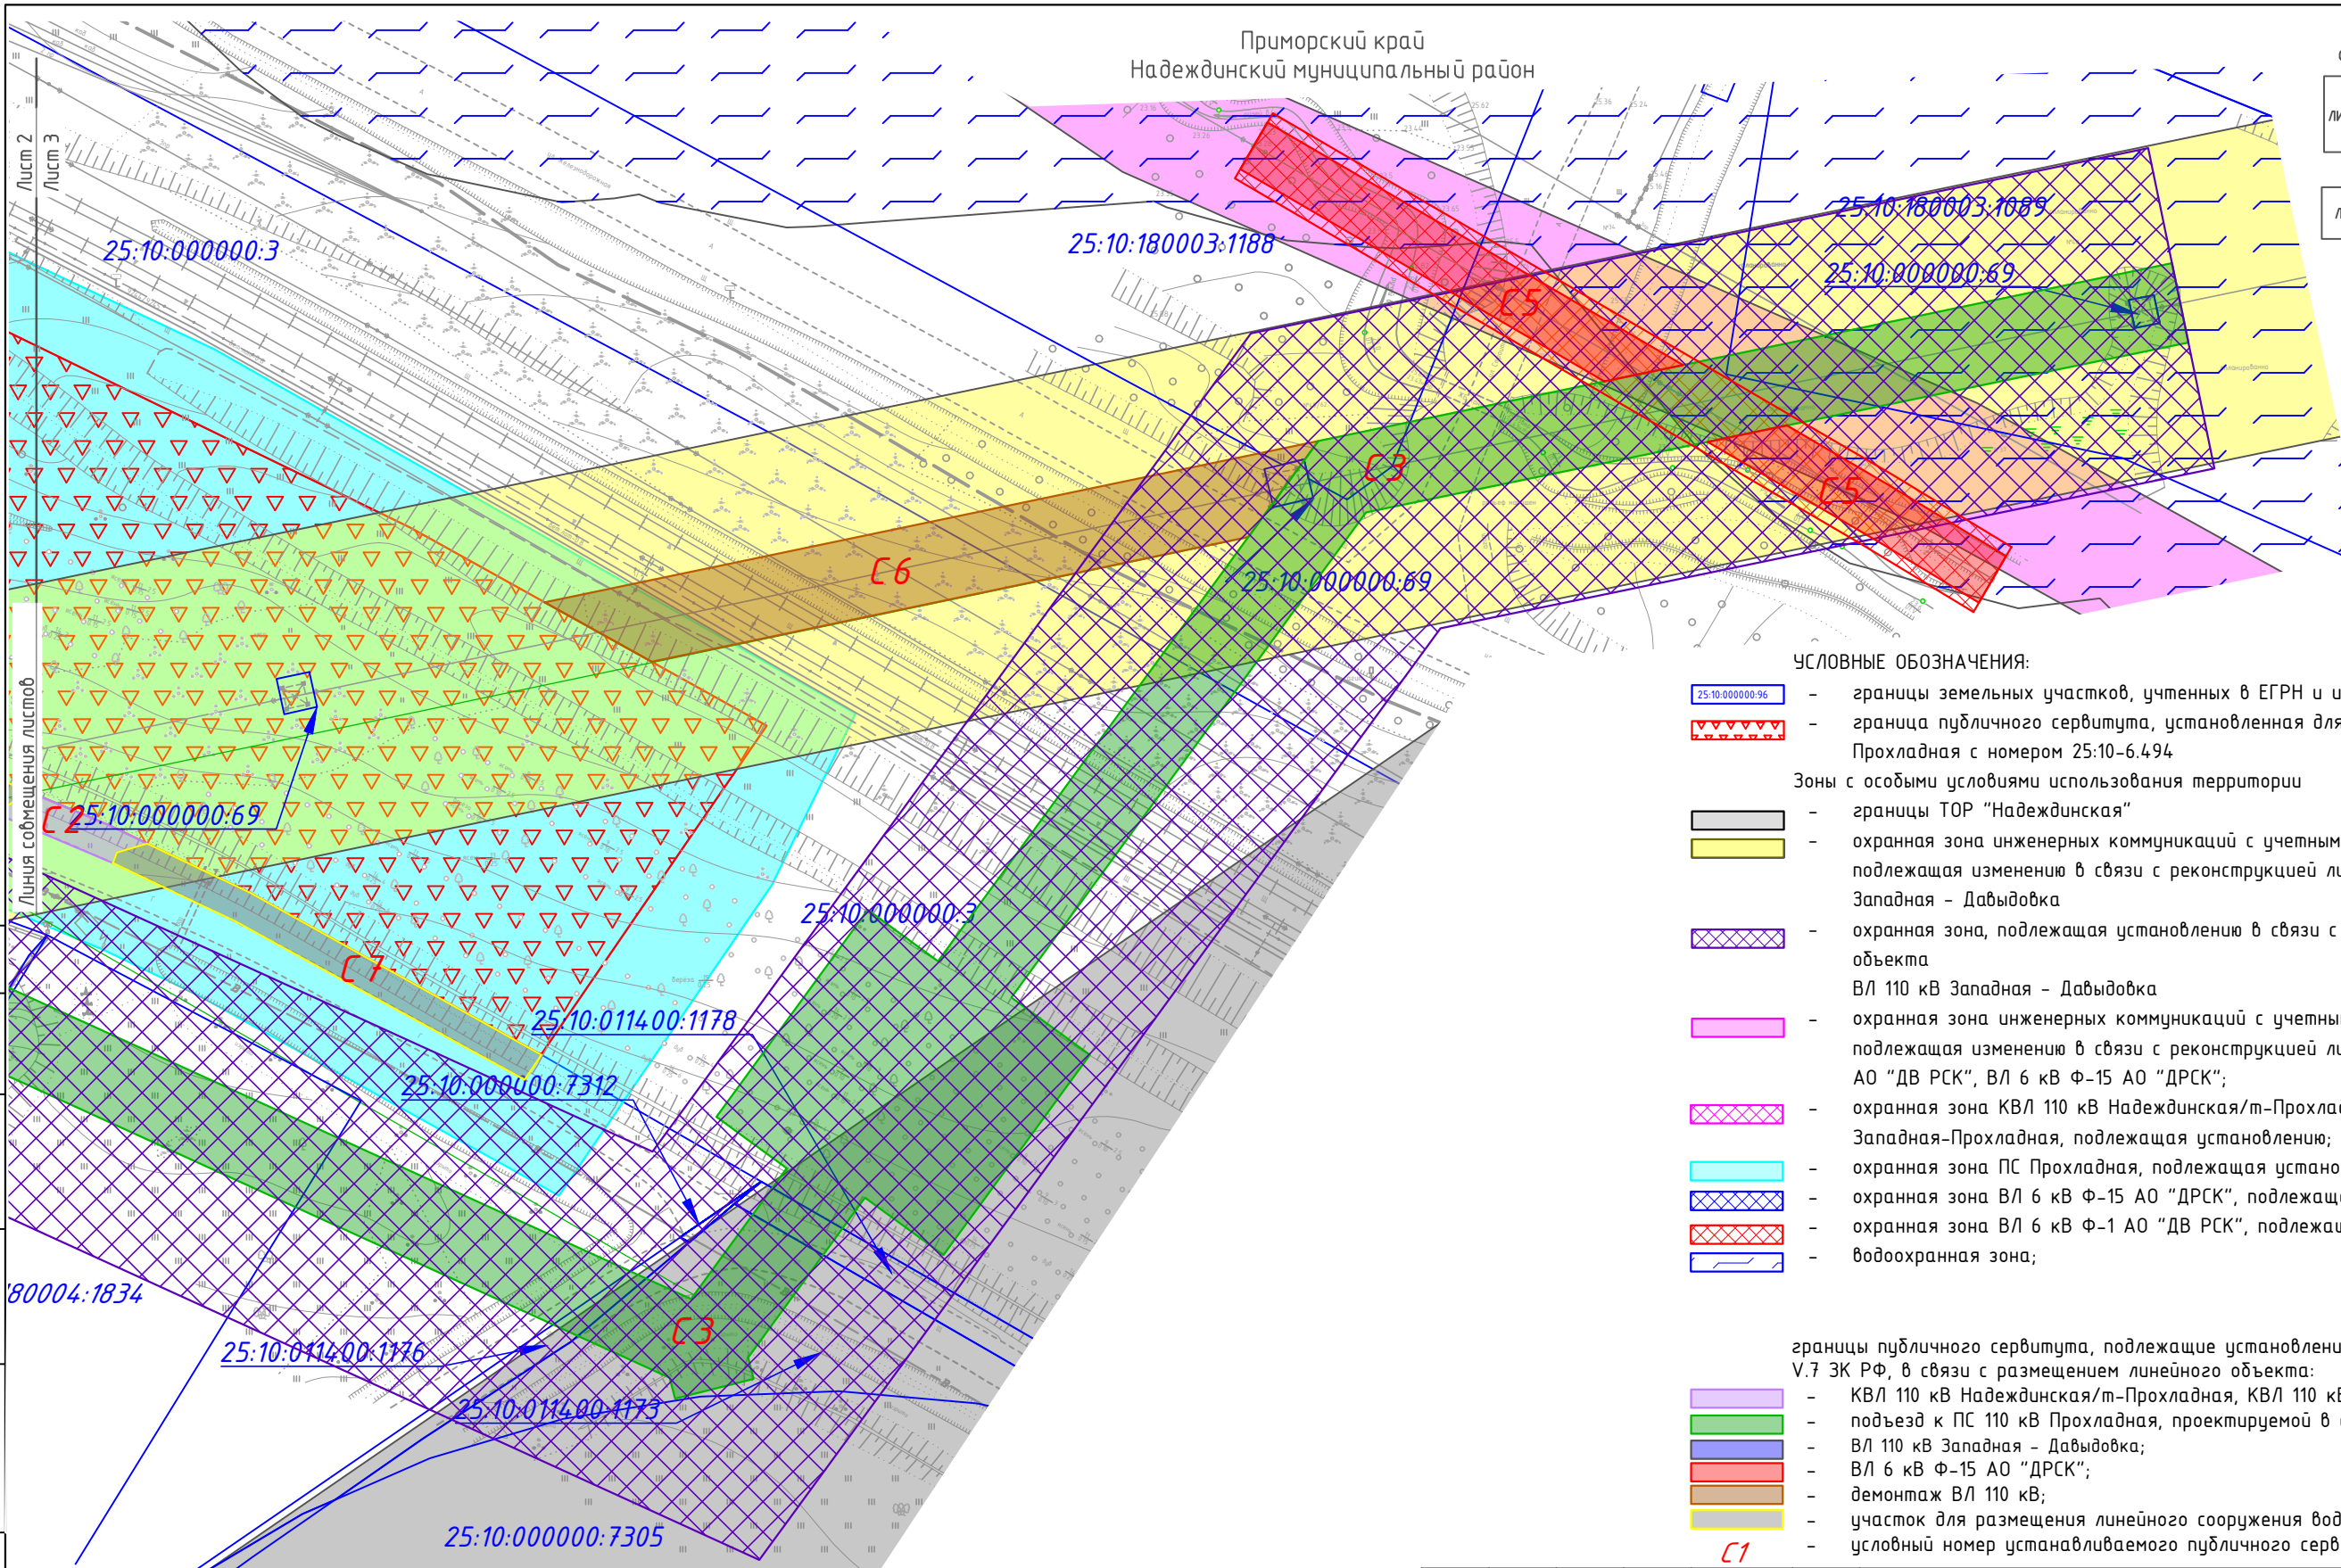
Приморский край
Надеждинский муниципальный район

Лист 2
Лист 3

25:10:000000:3
25:10:180003:1188
25:10:180003:1089
25:10:000000:69
C5
C5
C3
C6
25:10:000000:69
C2
25:10:000000:69
C1
25:10:000000:3
25:10:011400:1178
25:10:000000:7312
80004:1834
C3
25:10:011400:1176
25:10:011400:1173
25:10:000000:7305

Линия совмещения листов

УСЛОВНЫЕ ОБОЗНАЧЕНИЯ:
25:10:000000:96 – границы земельных участков, учтенных в ЕГРН и и
– граница публичного сервитута, установленная для
Прохладная с номером 25:10-6.494
Зоны с особыми условиями использования территории
– границы ТОР "Надеждинская"
– охранная зона инженерных коммуникаций с учетным
подлежащая изменению в связи с реконструкцией ли
Западная - Давыдовка
– охранная зона, подлежащая установлению в связи с
объекта
ВЛ 110 кВ Западная - Давыдовка
– охранная зона инженерных коммуникаций с учетны
подлежащая изменению в связи с реконструкцией ли
АО "ДВ РСК", ВЛ 6 кВ Ф-15 АО "ДРСК";
– охранная зона КВЛ 110 кВ Надеждинская/т-Прохлад
Западная-Прохладная, подлежащая установлению;
– охранная зона ПС Прохладная, подлежащая устано
– охранная зона ВЛ 6 кВ Ф-15 АО "ДРСК", подлежащ
– охранная зона ВЛ 6 кВ Ф-1 АО "ДВ РСК", подлежаи
– водоохранная зона;

границы публичного сервитута, подлежащие установлени
V.7 ЗК РФ, в связи с размещением линейного объекта:
– КВЛ 110 кВ Надеждинская/т-Прохладная, КВЛ 110 кВ
– подъезд к ПС 110 кВ Прохладная, проектируемой в
– ВЛ 110 кВ Западная - Давыдовка;
– ВЛ 6 кВ Ф-15 АО "ДРСК";
– демонтаж ВЛ 110 кВ;
– участок для размещения линейного сооружения вод
C1 – условный номер устанавливаемого публичного серв